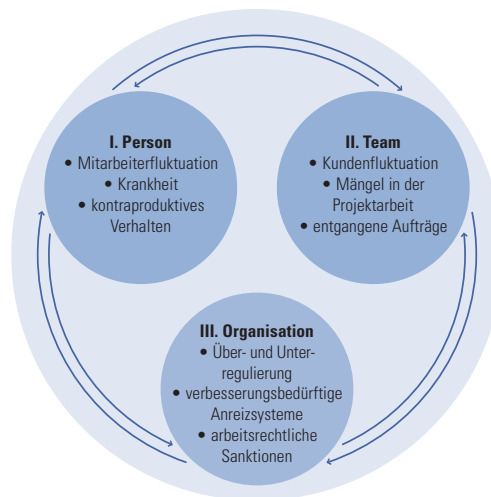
**I. Person**
• Mitarbeiterfluktuation
• Krankheit
• kontraproduktives Verhalten

**II. Team**
• Kundenfluktuation
• Mängel in der Projektarbeit
• entgangene Aufträge

**III. Organisation**
• Über- und Unterregulierung
• verbesserungsbedürftige Anreizsysteme
• arbeitsrechtliche Sanktionen